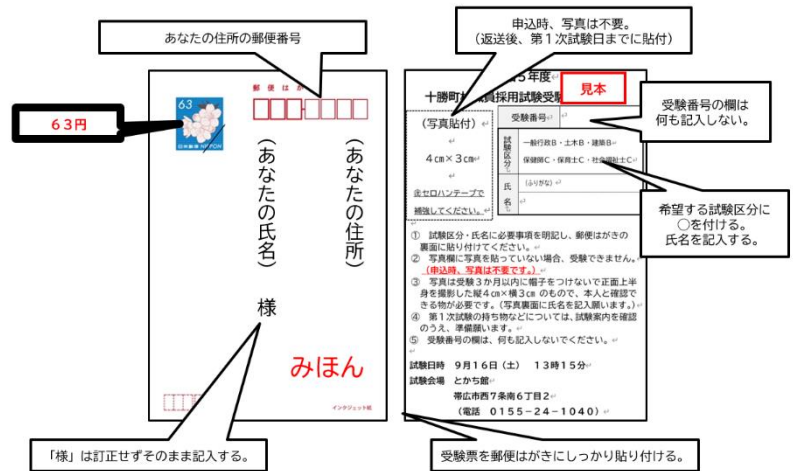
あなたの住所の郵便番号

63円

63

郵便はがき

（あなたの住所）

（あなたの氏名）

様

みほん

インクジェット紙

「様」は訂正せずそのまま記入する。

申込時、写真は不要。
（返送後、第１次試験日までに貼付）

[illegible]５年度

十勝町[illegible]員採用試験受験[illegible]

見本

受験番号

（写真貼付）

４㎝×３㎝

※セロハンテープで補強してください。

試験区分

一般行政Ｂ・土木Ｂ・建築Ｂ

保健師Ｃ・保育士Ｃ・社会福祉士Ｃ

氏名

（ふりがな）

受験番号の欄は何も記入しない。

希望する試験区分に○を付ける。
氏名を記入する。

① 試験区分・氏名に必要事項を明記し、郵便はがきの裏面に貼り付けてください。
② 写真欄に写真を貼っていない場合、受験できません。（申込時、写真は不要です。）
③ 写真は受験３か月以内に帽子をつけないで正面上半身を撮影した縦４㎝×横３㎝のもので、本人と確認できる物が必要です。（写真裏面に氏名を記入願います。）
④ 第１次試験の持ち物などについては、試験案内を確認のうえ、準備願います。
⑤ 受験番号の欄は、何も記入しないでください。

試験日時　９月１６日（土）　１３時１５分
試験会場　とかち館
　　　　　帯広市西７条南６丁目２
　　　　　（電話　０１５５－２４－１０４０）

受験票を郵便はがきにしっかり貼り付ける。